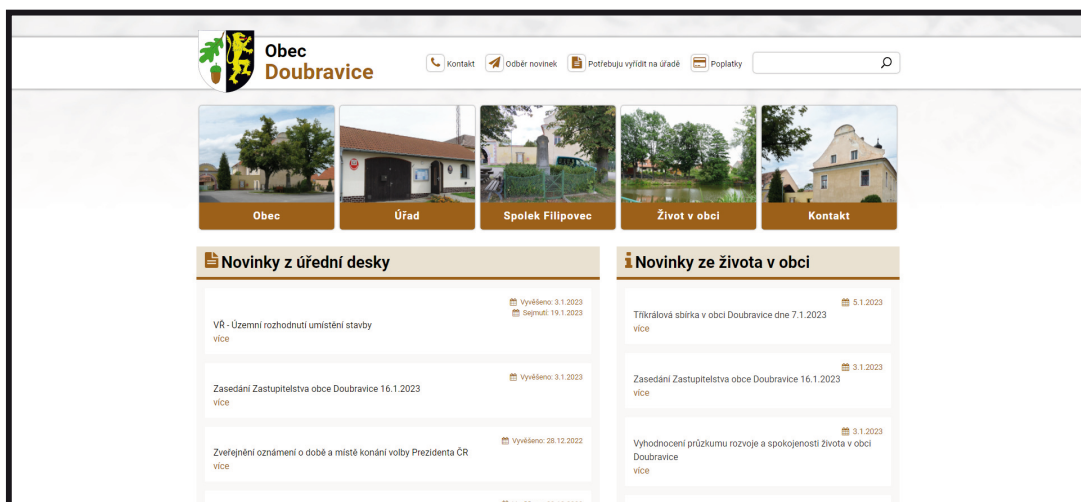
Obec
Doubravice

Kontakt | Odběr novinek | Potřebuju vyřídit na úřadě | Poplatky

Obec | Úřad | Spolek Filipovec | Život v obci | Kontakt

Novinky z úřední desky

Vyvěšeno: 3.1.2023
Sejmutí: 19.1.2023
VŘ - Územní rozhodnutí umístění stavby
více

Vyvěšeno: 3.1.2023
Zasedání Zastupitelstva obce Doubravice 16.1.2023
více

Vyvěšeno: 28.12.2022
Zveřejnění oznámení o době a místě konání volby Prezidenta ČR
více

Novinky ze života v obci

5.1.2023
Tříkrálová sbírka v obci Doubravice dne 7.1.2023
více

3.1.2023
Zasedání Zastupitelstva obce Doubravice 16.1.2023
více

3.1.2023
Vyhodnocení průzkumu rozvoje a spokojenosti života v obci Doubravice
více